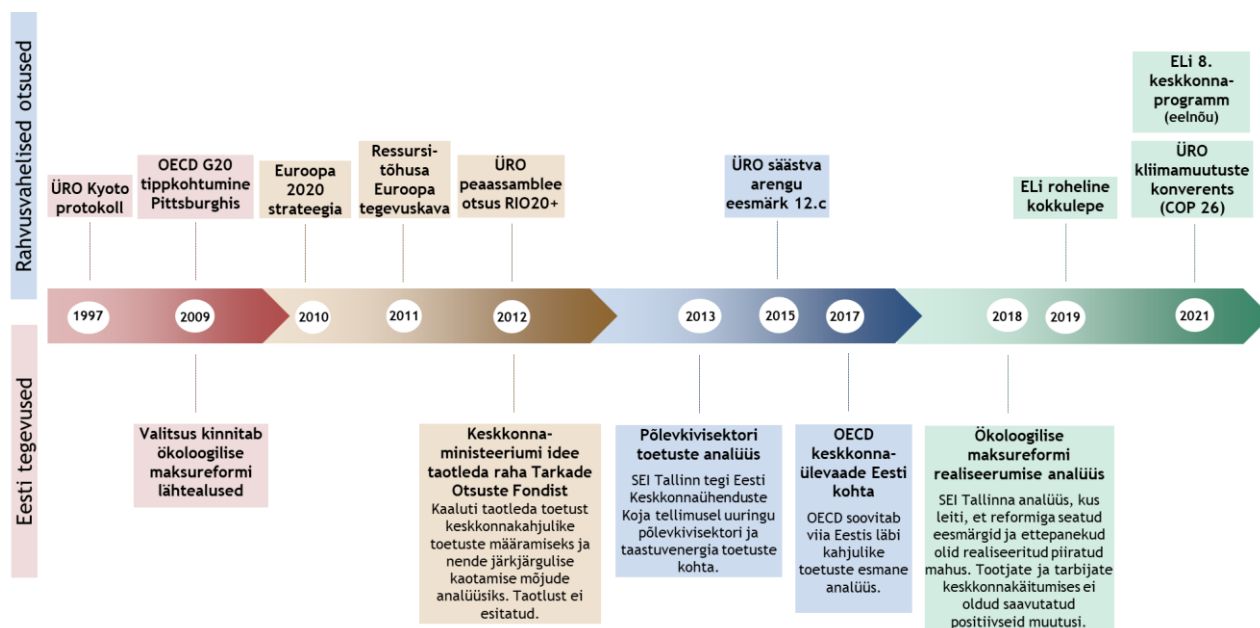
Rahvusvahelised otsused

ÜRO Kyoto protokoll

OECD G20 tippkohtumine Pittsburghis

Euroopa 2020 strateegia

Ressursitõhusa Euroopa tegevuskava

ÜRO peaassamblee otsus RIO20+

ÜRO säästva arengu eesmärk 12.c

ELi roheline kokkulepe

ELi 8. keskkonnaprogramm (eelnõu)

ÜRO kliimamuutuste konverents (COP 26)

1997
2009
2010
2011
2012
2013
2015
2017
2018
2019
2021

Eesti tegevused

Valitsus kinnitab ökoloogilise maksureformi lähtealused

Keskkonnaministeeriumi idee taotleda raha Tarkade Otsuste Fondist
Kaaluti taotleda toetust keskkonnakahjulike toetuste määramiseks ja nende järkjärgulise kaotamise mõjude analüüsiks. Taotlust ei esitatud.

Põlevkivisektori toetuste analüüs
SEI Tallinn tegi Eesti Keskkonnaühenduste Koja tellimusel uuringu põlevkivisektori ja taastuvenergia toetuste kohta.

OECD keskkonnaülevaade Eesti kohta
OECD soovitab viia Eestis läbi kahjulike toetuste esmane analüüs.

Ökoloogilise maksureformi realiseerumise analüüs
SEI Tallinna analüüs, kus leiti, et reformiga seatud eesmärgid ja ettepanekud olid realiseeritud piiratud mahus. Tootjate ja tarbijate keskkonnakäitumises ei oldud saavutatud positiivseid muutusi.